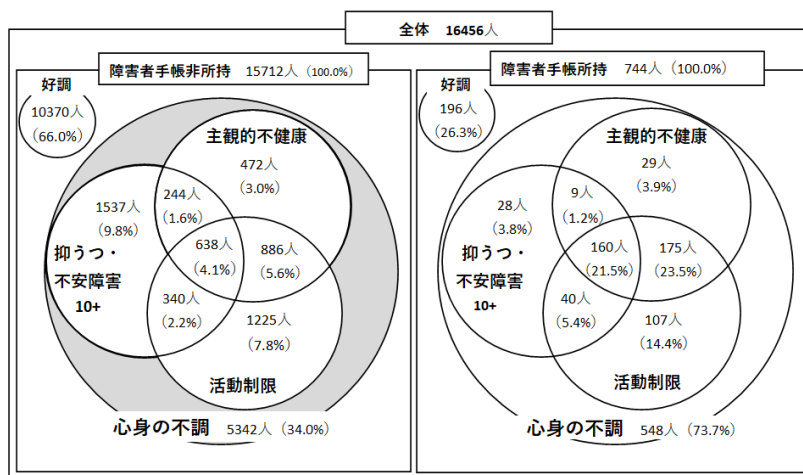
全体 16456人

障害者手帳非所持 15712人（100.0%）

好調
10370人
（66.0%）

主観的不健康
472人
（3.0%）

1537人
（9.8%）

244人
（1.6%）

抑うつ・
不安障害
10+

638人
（4.1%）

886人
（5.6%）

340人
（2.2%）

1225人
（7.8%）

活動制限

心身の不調 5342人（34.0%）

障害者手帳所持 744人（100.0%）

好調
196人
（26.3%）

主観的不健康
29人
（3.9%）

28人
（3.8%）

9人
（1.2%）

抑うつ・
不安障害
10+

160人
（21.5%）

175人
（23.5%）

40人
（5.4%）

107人
（14.4%）

活動制限

心身の不調 548人（73.7%）